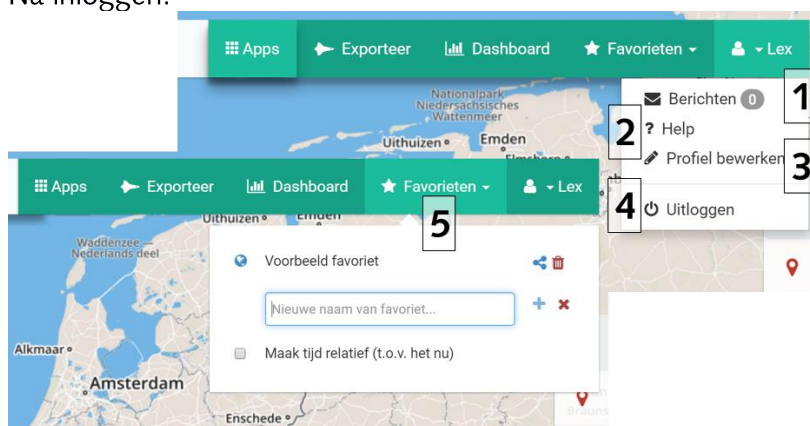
Na inloggen:

Apps
Exporteer
Dashboard
Favorieten
Lex

Nationalpark Niedersächsisches Wattenmeer
Uithuizen
Emden

Berichten 0
1
2
? Help
Profiel bewerken
3
4
Uitloggen

Apps
Exporteer
Dashboard
Favorieten
Lex
5

Uithuizen
Waddenzee Nederlands deel

Voorbeeld favoriet
Nieuwe naam van favoriet...
Maak tijd relatief (t.o.v. het nu)

Alkmaar
Amsterdam
Enschede